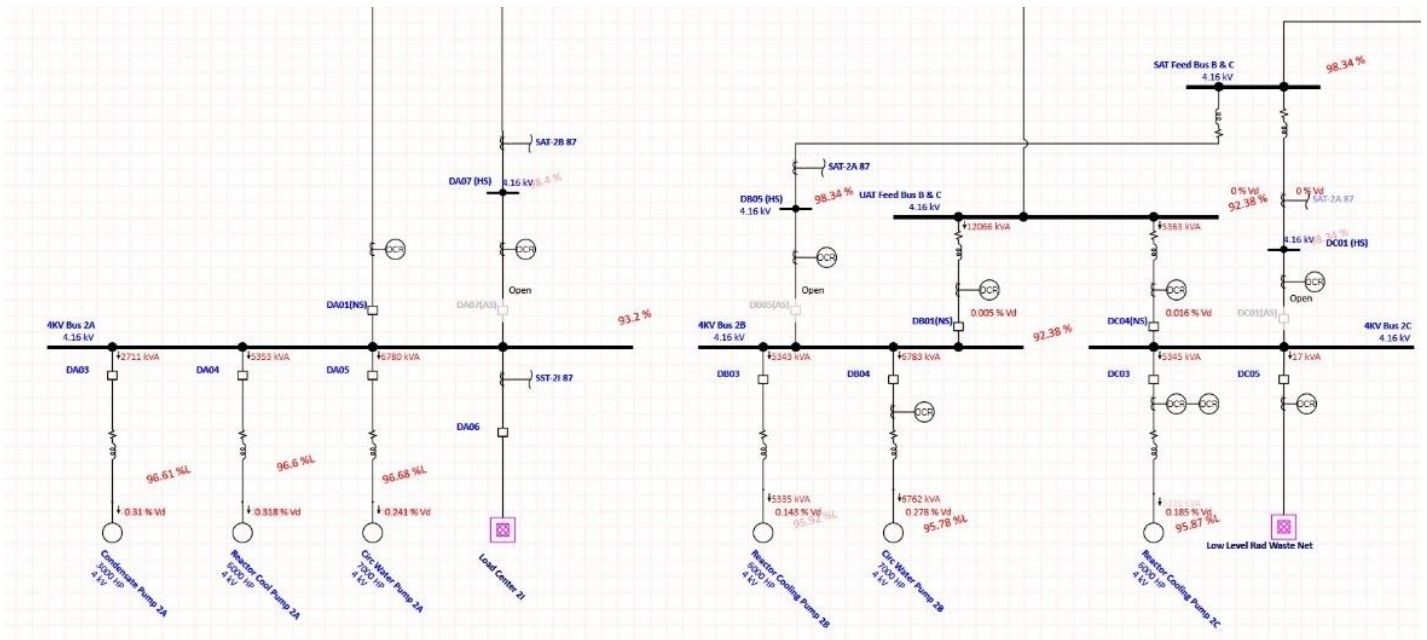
SAT Feed Bus B & C
4.16 kV
98.34 %

SAT-2B 87
DA07 (HS)
4.16 kV
96.4 %
OCR
OCR
Open
DA01(NS)
DA07(AS)
93.2 %

SAT-2A 87
DB05 (HS)
4.16 kV
98.34 %
UAT Feed Bus B & C
4.16 kV
12066 kVA
5363 kVA
0 % Vd
0 % Vd
92.38 %
SAT-2A 87
4.16 kV
96.34 %
DC01 (HS)
OCR
OCR
OCR
OCR
Open
Open
DB05(AS)
DB01(NS)
0.005 % Vd
DC04(NS)
0.016 % Vd
DC01(AS)
92.38 %

4KV Bus 2A
4.16 kV
2711 kVA
5353 kVA
6780 kVA
DA03
DA04
DA05
SST-2I 87
DA06
96.61 %L
96.6 %L
96.68 %L
0.31 % Vd
0.318 % Vd
0.241 % Vd
Condensate Pump 2A
3000 HP
4 kV
Reactor Cool Pump 2A
5000 HP
4 kV
Circ Water Pump 2A
7000 HP
4 kV
Load Center 2I

4KV Bus 2B
4.16 kV
5343 kVA
6783 kVA
DB03
DB04
OCR
5335 kVA
0.143 % Vd
95.92 %L
6762 kVA
0.278 % Vd
95.78 %L
Reactor Cooling Pump 2B
5000 HP
4 kV
Circ Water Pump 2B
7000 HP
4 kV

4KV Bus 2C
4.16 kV
5345 kVA
17 kVA
DC03
DC05
OCR
OCR
OCR
5335 kVA
0.185 % Vd
95.87 %L
Low Level Rad Waste Net
Reactor Cooling Pump 2C
5000 HP
4 kV